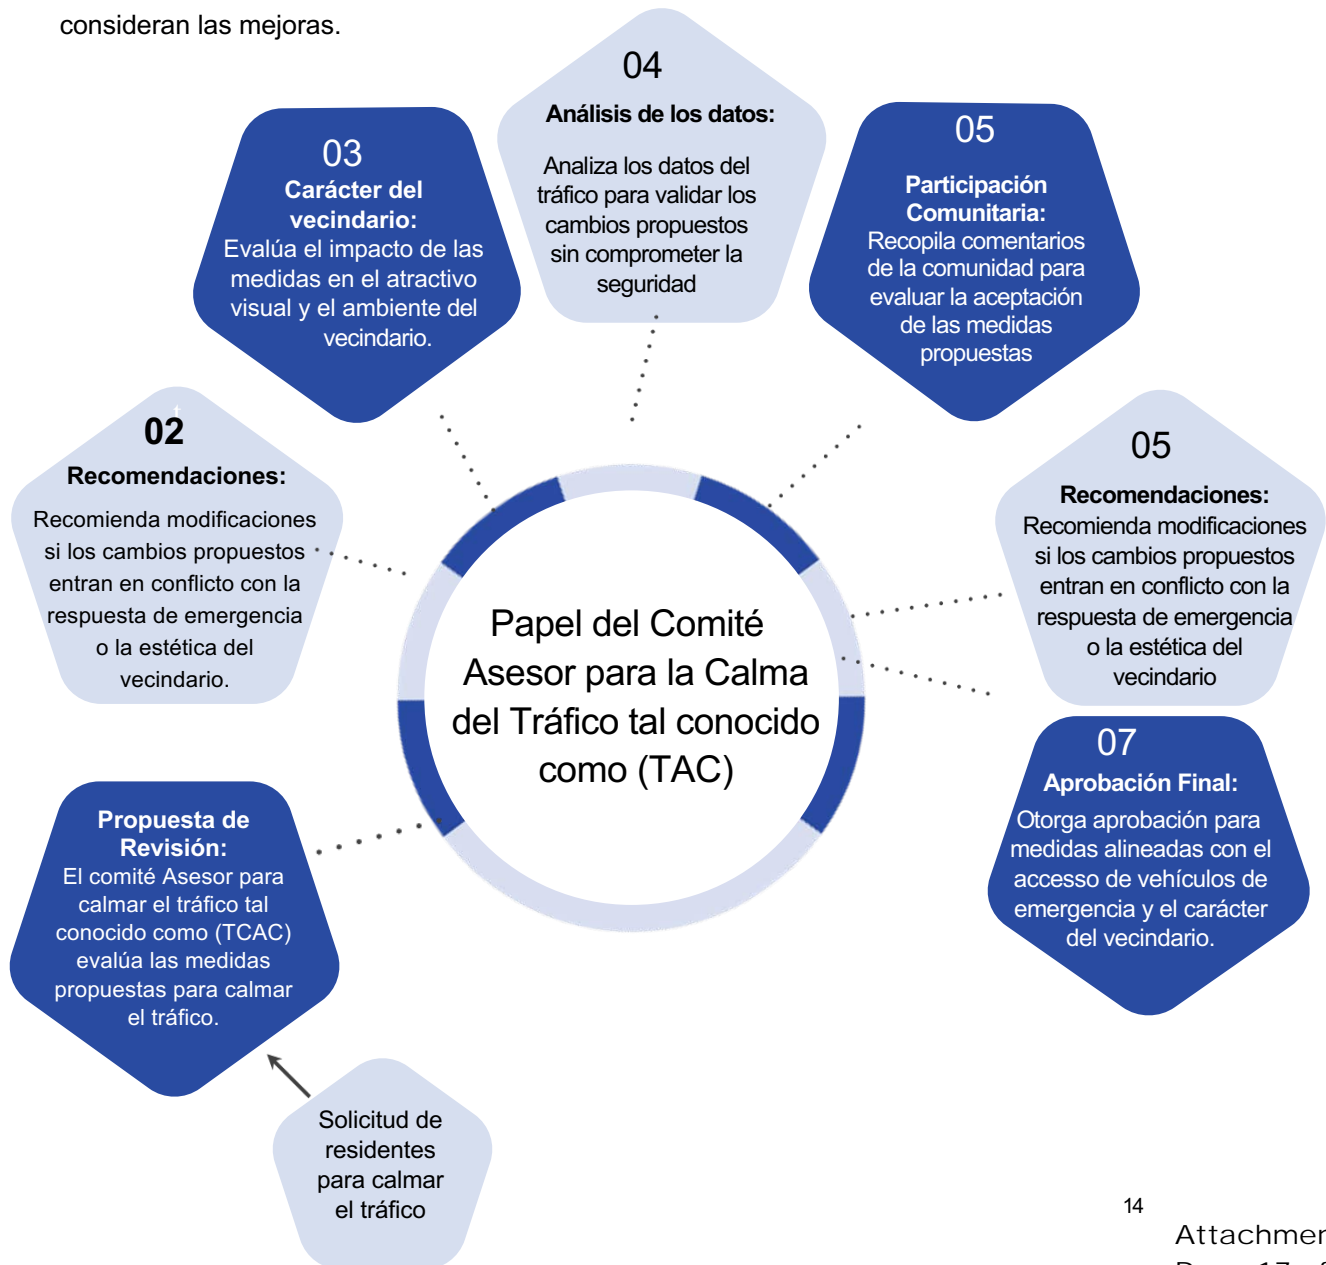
consideran las mejoras.

04
Análisis de los datos:
Analiza los datos del tráfico para validar los cambios propuestos sin comprometer la seguridad

03
Carácter del vecindario:
Evalúa el impacto de las medidas en el atractivo visual y el ambiente del vecindario.

05
Participación Comunitaria:
Recopila comentarios de la comunidad para evaluar la aceptación de las medidas propuestas

02
Recomendaciones:
Recomienda modificaciones si los cambios propuestos entran en conflicto con la respuesta de emergencia o la estética del vecindario.

05
Recomendaciones:
Recomienda modificaciones si los cambios propuestos entran en conflicto con la respuesta de emergencia o la estética del vecindario

Papel del Comité Asesor para la Calma del Tráfico tal conocido como (TAC)

07
Aprobación Final:
Otorga aprobación para medidas alineadas con el accesso de vehículos de emergencia y el carácter del vecindario.

Propuesta de Revisión:
El comité Asesor para calmar el tráfico tal conocido como (TCAC) evalúa las medidas propuestas para calmar el tráfico.

Solicitud de residentes para calmar el tráfico

14

Attachmer
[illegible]